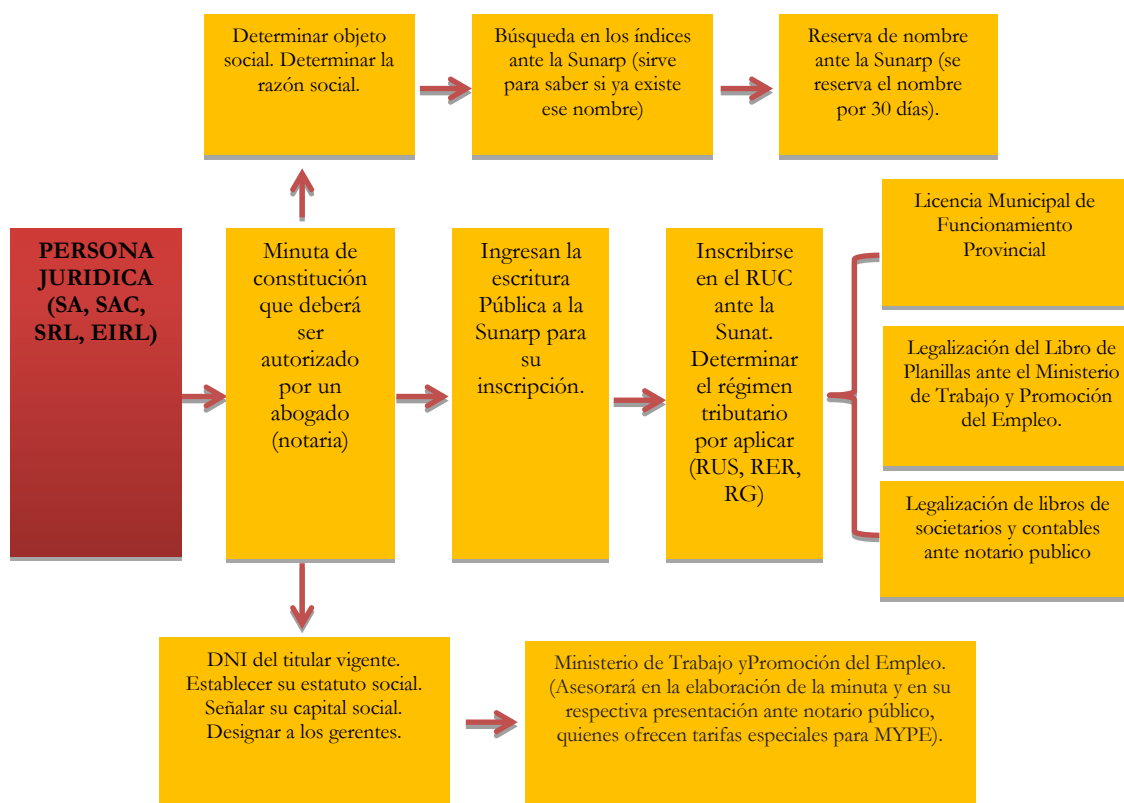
PERSONA JURIDICA (SA, SAC, SRL, EIRL)

Minuta de constitución que deberá ser autorizado por un abogado (notaria)

Determinar objeto social. Determinar la razón social.

Búsqueda en los índices ante la Sunarp (sirve para saber si ya existe ese nombre)

Reserva de nombre ante la Sunarp (se reserva el nombre por 30 días).

Ingresan la escritura Pública a la Sunarp para su inscripción.

Inscribirse en el RUC ante la Sunat. Determinar el régimen tributario por aplicar (RUS, RER, RG)

Licencia Municipal de Funcionamiento Provincial

Legalización del Libro de Planillas ante el Ministerio de Trabajo y Promoción del Empleo.

Legalización de libros de societarios y contables ante notario publico

DNI del titular vigente. Establecer su estatuto social. Señalar su capital social. Designar a los gerentes.

Ministerio de Trabajo yPromoción del Empleo. (Asesorará en la elaboración de la minuta y en su respectiva presentación ante notario público, quienes ofrecen tarifas especiales para MYPE).